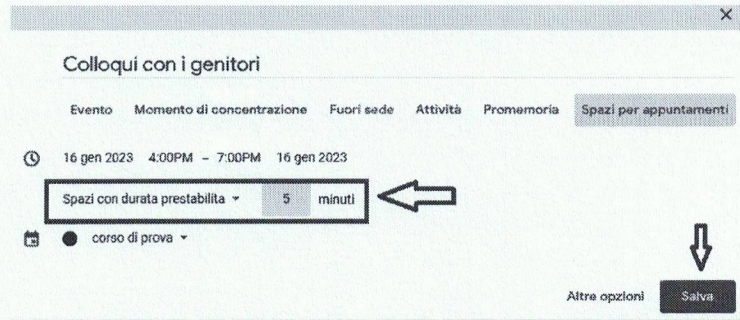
×

Colloqui con i genitori

Evento Momento di concentrazione Fuori sede Attività Promemoria Spazi per appuntamenti

16 gen 2023 4:00PM – 7:00PM 16 gen 2023

Spazi con durata prestabilita ▾ 5 minuti

corso di prova ▾

Altre opzioni Salva